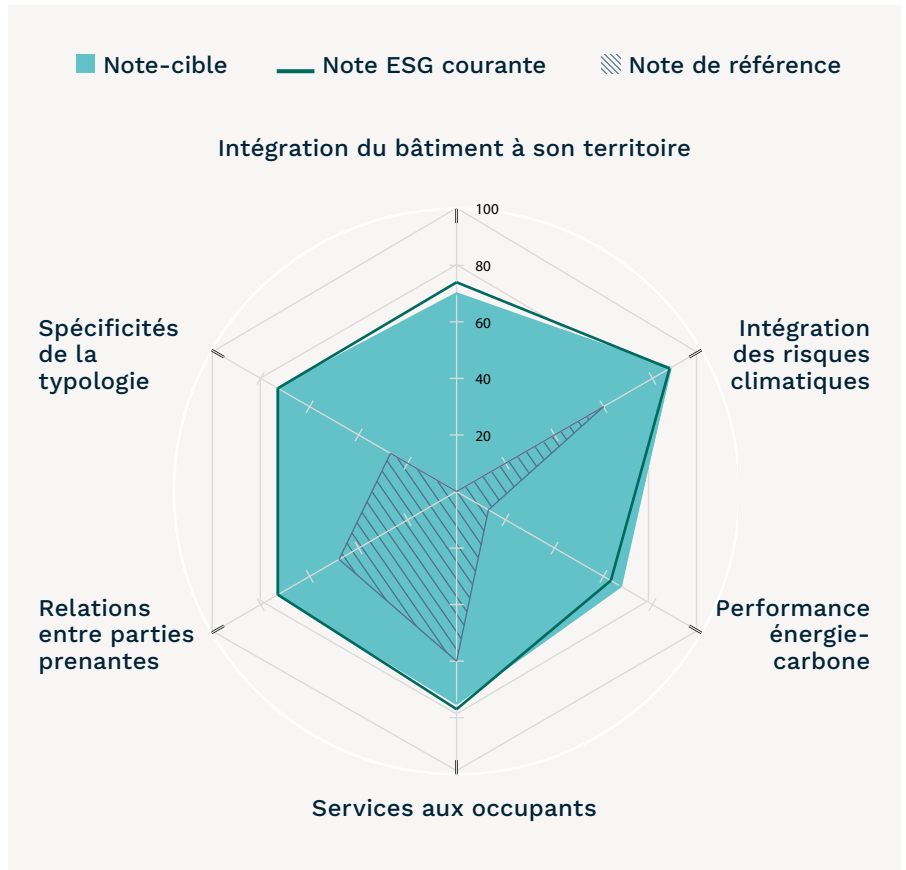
Note-cible
Note ESG courante
Note de référence

Intégration du bâtiment à son territoire

100
80
60
40
20

Spécificités de la typologie

Intégration des risques climatiques

Relations entre parties prenantes

Performance énergie-carbone

Services aux occupants